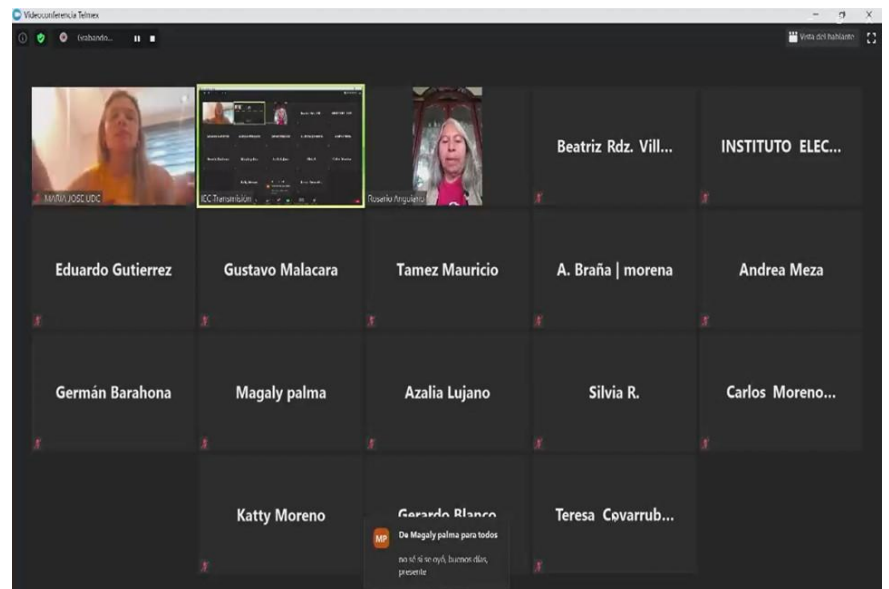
Videoconferencia Telmex

Grabando...

Vista del hablante

MARIA JOSE UDC

ICC Transmisión

Rosario Anguiano

Beatriz Rdz. Vill...

INSTITUTO ELEC...

Eduardo Gutierrez

Gustavo Malacara

Tamez Mauricio

A. Braña | morena

Andrea Meza

Germán Barahona

Magaly palma

Azalia Lujano

Silvia R.

Carlos Moreno...

Katty Moreno

Gerardo Blanco

Teresa Covarrub...

MP De Magaly palma para todos

no sé si se oyó, buenos días, presente